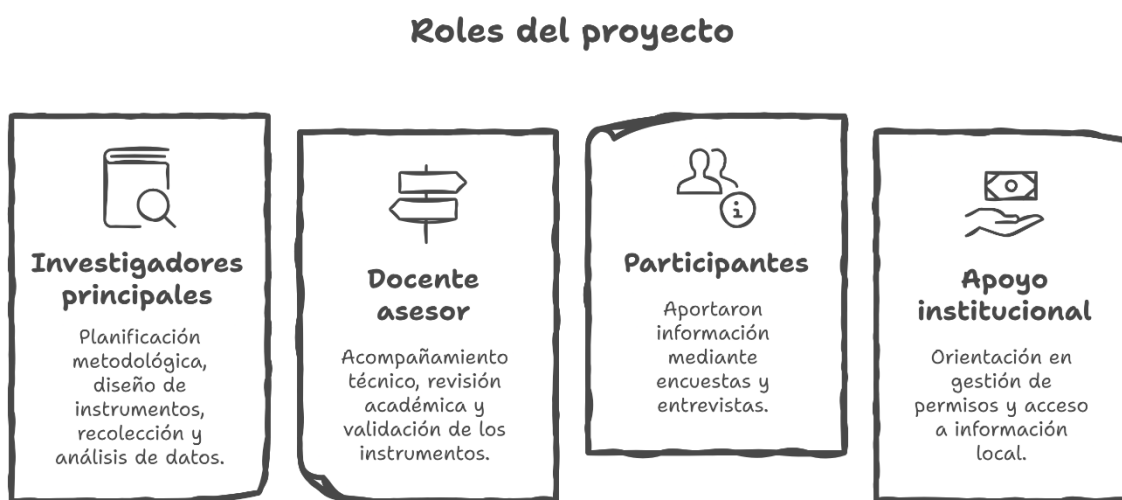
Roles del proyecto

Investigadores principales

Planificación metodológica, diseño de instrumentos, recolección y análisis de datos.

Docente asesor

Acompañamiento técnico, revisión académica y validación de los instrumentos.

Participantes

Aportaron información mediante encuestas y entrevistas.

Apoyo institucional

Orientación en gestión de permisos y acceso a información local.